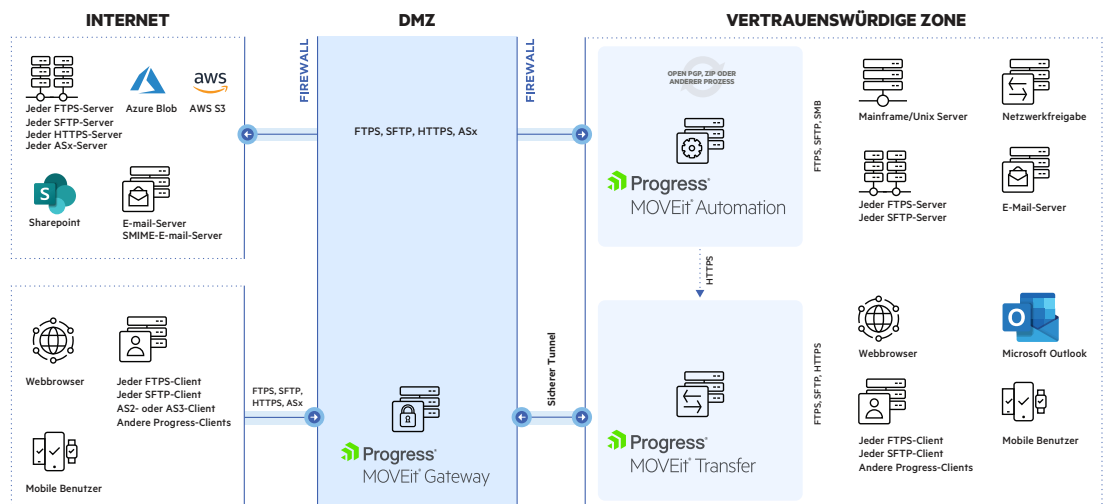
INTERNET

DMZ

VERTRAUENSWÜRDIGE ZONE

FIREWALL

FIREWALL

Jeder FTPS-Server
Jeder SFTP-Server
Jeder HTTPS-Server
Jeder ASx-Server

Azure Blob

aws

AWS S3

Sharepoint

E-mail-Server
SMIME-E-mail-Server

FTPS, SFTP, HTTPS, ASx

OPEN PGP, ZIP ODER ANDERER PROZESS

Progress
MOVEit Automation

FTPS, SFTP, SMB

Mainframe/Unix Server

Netzwerkfreigabe

Jeder FTPS-Server
Jeder SFTP-Server

E-Mail-Server

HTTPS

Webbrowser

Jeder FTPS-Client
Jeder SFTP-Client
AS2- oder AS3-Client
Andere Progress-Clients

Mobile Benutzer

FTPS, SFTP, HTTPS, ASx

Progress
MOVEit Gateway

Sicherer Tunnel

Progress
MOVEit Transfer

FTPS, SFTP, HTTPS

Webbrowser

Microsoft Outlook

Jeder FTPS-Client
Jeder SFTP-Client
Andere Progress-Clients

Mobile Benutzer